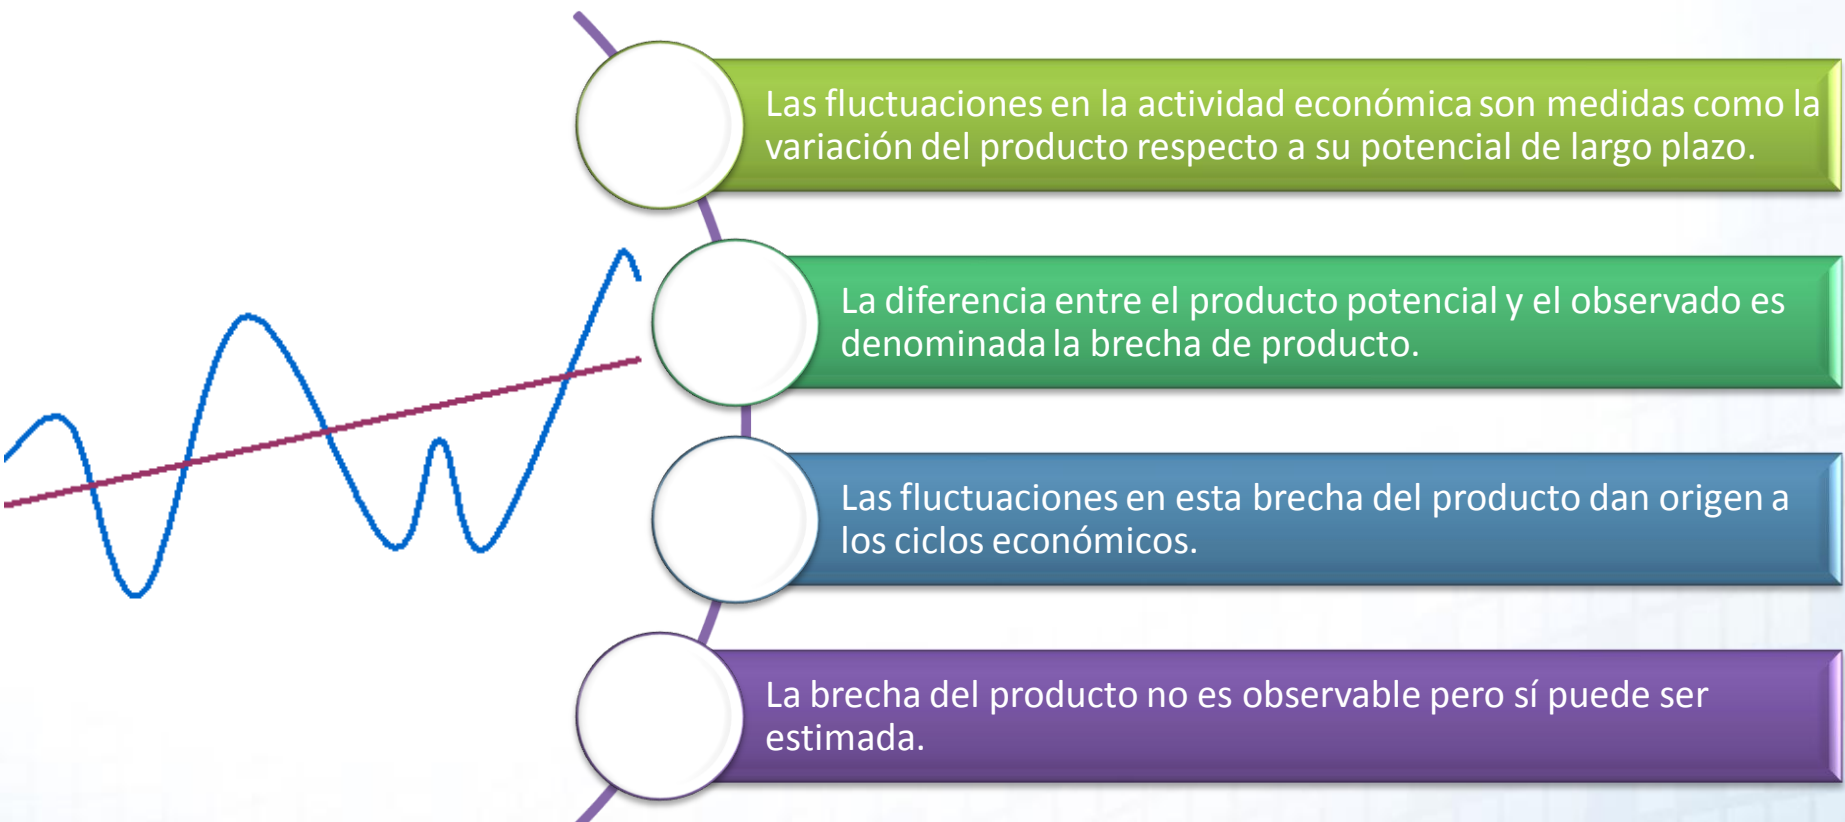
Las fluctuaciones en la actividad económica son medidas como la variación del producto respecto a su potencial de largo plazo.

La diferencia entre el producto potencial y el observado es denominada la brecha de producto.

Las fluctuaciones en esta brecha del producto dan origen a los ciclos económicos.

La brecha del producto no es observable pero sí puede ser estimada.